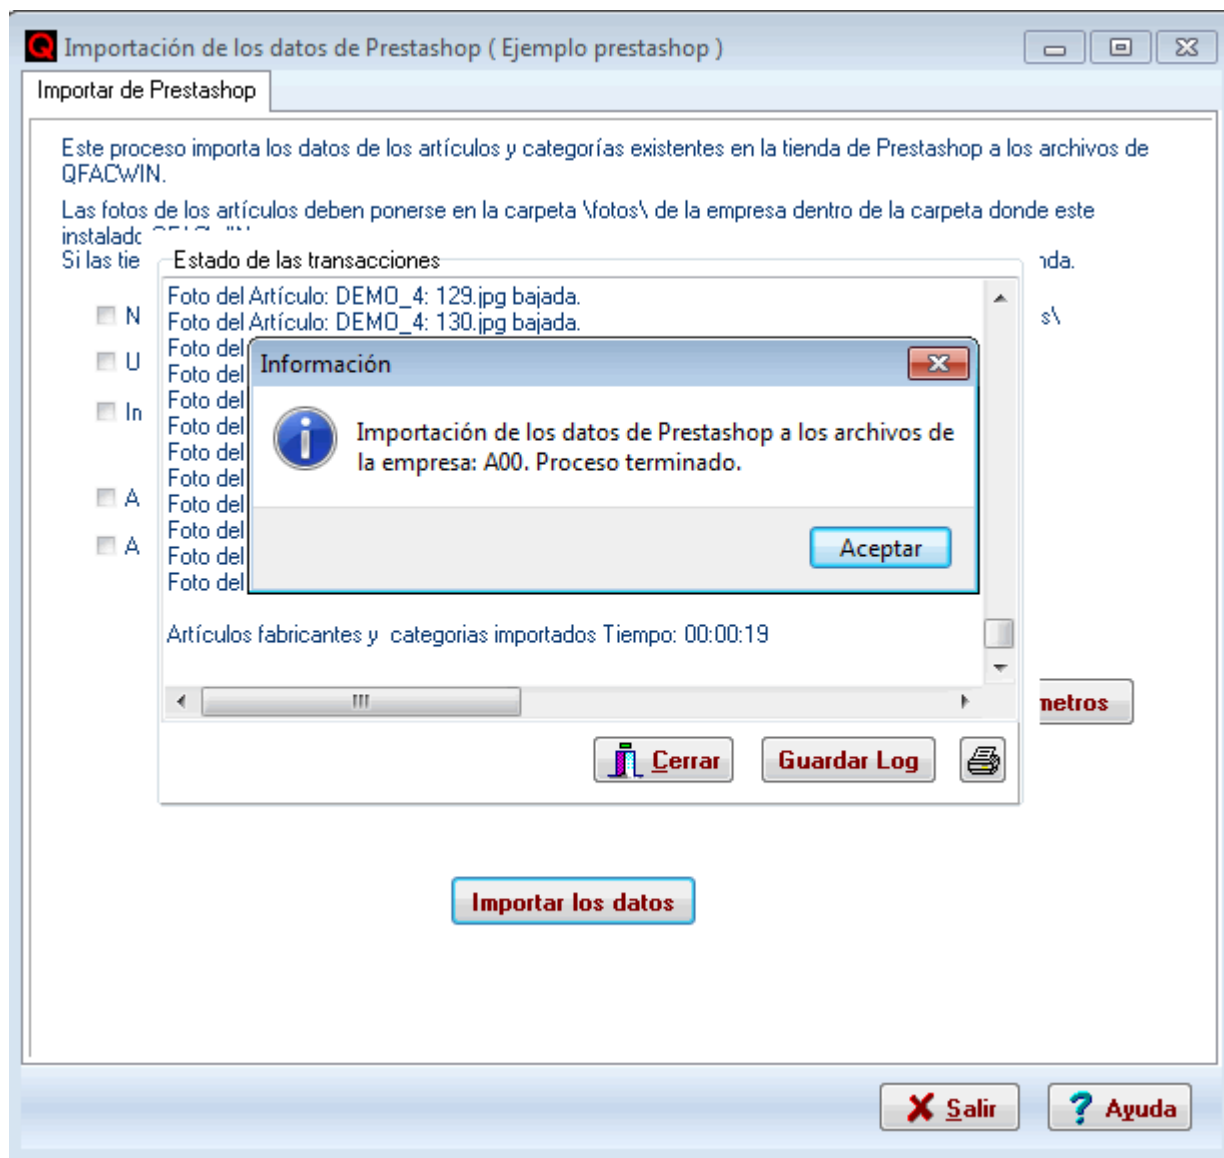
Importación de los datos de Prestashop ( Ejemplo prestashop )

Importar de Prestashop

Este proceso importa los datos de los artículos y categorías existentes en la tienda de Prestashop a los archivos de QFACWIN.

Las fotos de los artículos deben ponerse en la carpeta \fotos\ de la empresa dentro de la carpeta donde este instalad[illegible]

Si las tie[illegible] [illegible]nda.

N

U

In

A

A

s\

Estado de las transacciones

Foto del Artículo: DEMO_4: 129.jpg bajada.
Foto del Artículo: DEMO_4: 130.jpg bajada.
Foto del
Foto del
Foto del
Foto del
Foto del
Foto del
Foto del
Foto del
Foto del
Foto del

Artículos fabricantes y categorias importados Tiempo: 00:00:19

Información

Importación de los datos de Prestashop a los archivos de la empresa: A00. Proceso terminado.

Aceptar

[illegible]metros

Cerrar

Guardar Log

Importar los datos

Salir

Ayuda